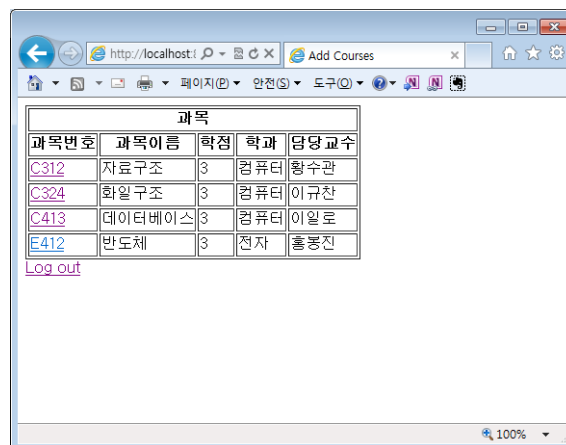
http://localhost:

Add Courses

페이지(P) 안전(S) 도구(O)

| 과목 | | | | |
|---|---|---|---|---|
| 과목번호 | 과목이름 | 학점 | 학과 | 담당교수 |
| C312 | 자료구조 | 3 | 컴퓨터 | 황수관 |
| C324 | 화일구조 | 3 | 컴퓨터 | 이규찬 |
| C413 | 데이터베이스 | 3 | 컴퓨터 | 이일로 |
| E412 | 반도체 | 3 | 전자 | 홍봉진 |

Log out

100%